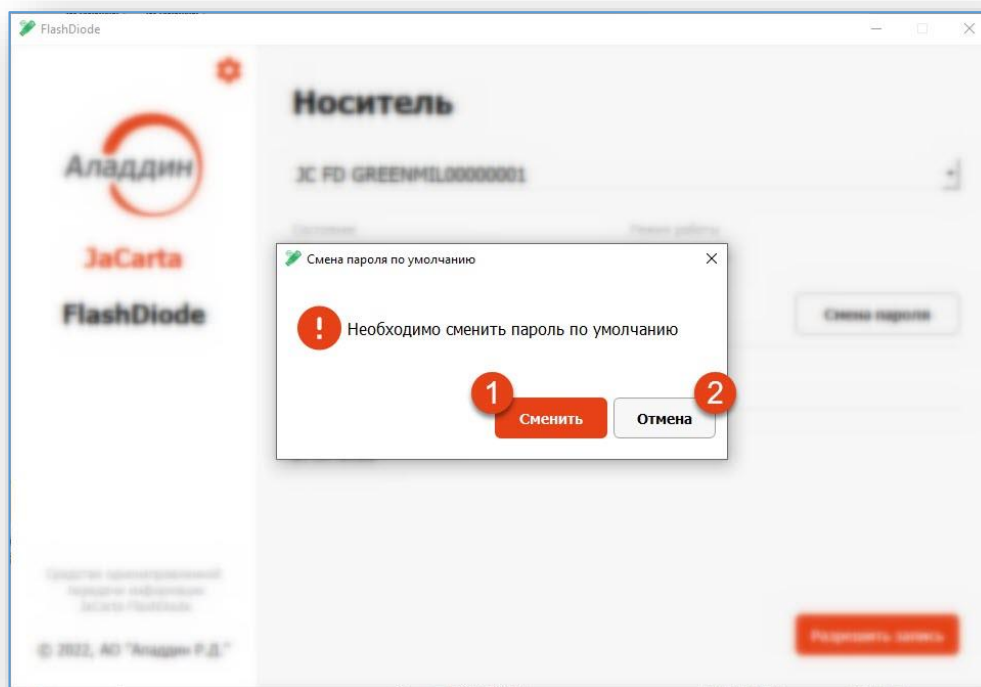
FlashDiode

Аладдин

JaCarta

FlashDiode

Носитель

JC FD GREENMIL00000001

Состояние

Режим работы

Смена пароля

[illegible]

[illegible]

© 2022, АО "Аладдин Р.Д."

Разрешить запись

Смена пароля по умолчанию

Необходимо сменить пароль по умолчанию

1

Сменить

2

Отмена